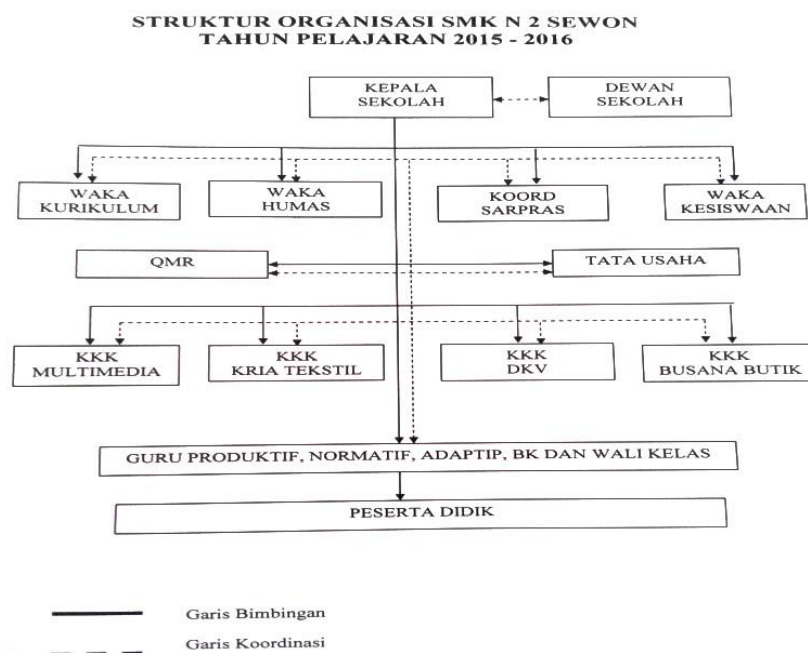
STRUKTUR ORGANISASI SMK N 2 SEWON
TAHUN PELAJARAN 2015 - 2016

KEPALA SEKOLAH

DEWAN SEKOLAH

WAKA KURIKULUM

WAKA HUMAS

KOORD SARPRAS

WAKA KESISWAAN

QMR

TATA USAHA

KKK MULTIMEDIA

KKK KRIA TEKSTIL

KKK DKV

KKK BUSANA BUTIK

GURU PRODUKTIF, NORMATIF, ADAPTIP, BK DAN WALI KELAS

PESERTA DIDIK

Garis Bimbingan

Garis Koordinasi